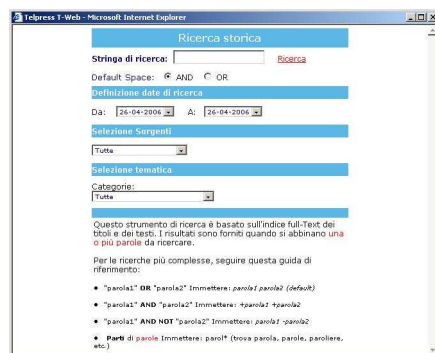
Telpress T-Web - Microsoft Internet Explorer

Ricerca storica

Stringa di ricerca: Ricerca

Default Space: AND OR

Definizione date di ricerca

Da: 26-04-2006 A: 26-04-2006

Selezione Sorgenti

Tutte

Selezione tematica

Categorie:
Tutte

Questo strumento di ricerca è basato sull'indice full-Text dei titoli e dei testi. I risultati sono forniti quando si abbinano una o più parole da ricercare.

Per le ricerche più complesse, seguire questa guida di riferimento:

• "parola1" OR "parola2" Immettere: parola1 parola2 (default)

• "parola1" AND "parola2" Immettere: +parola1 +parola2

• "parola1" AND NOT "parola2" Immettere: parola1 -parola2

• Parti di parole Immettere: parol* (trova parola, parole, paroliere, etc.)